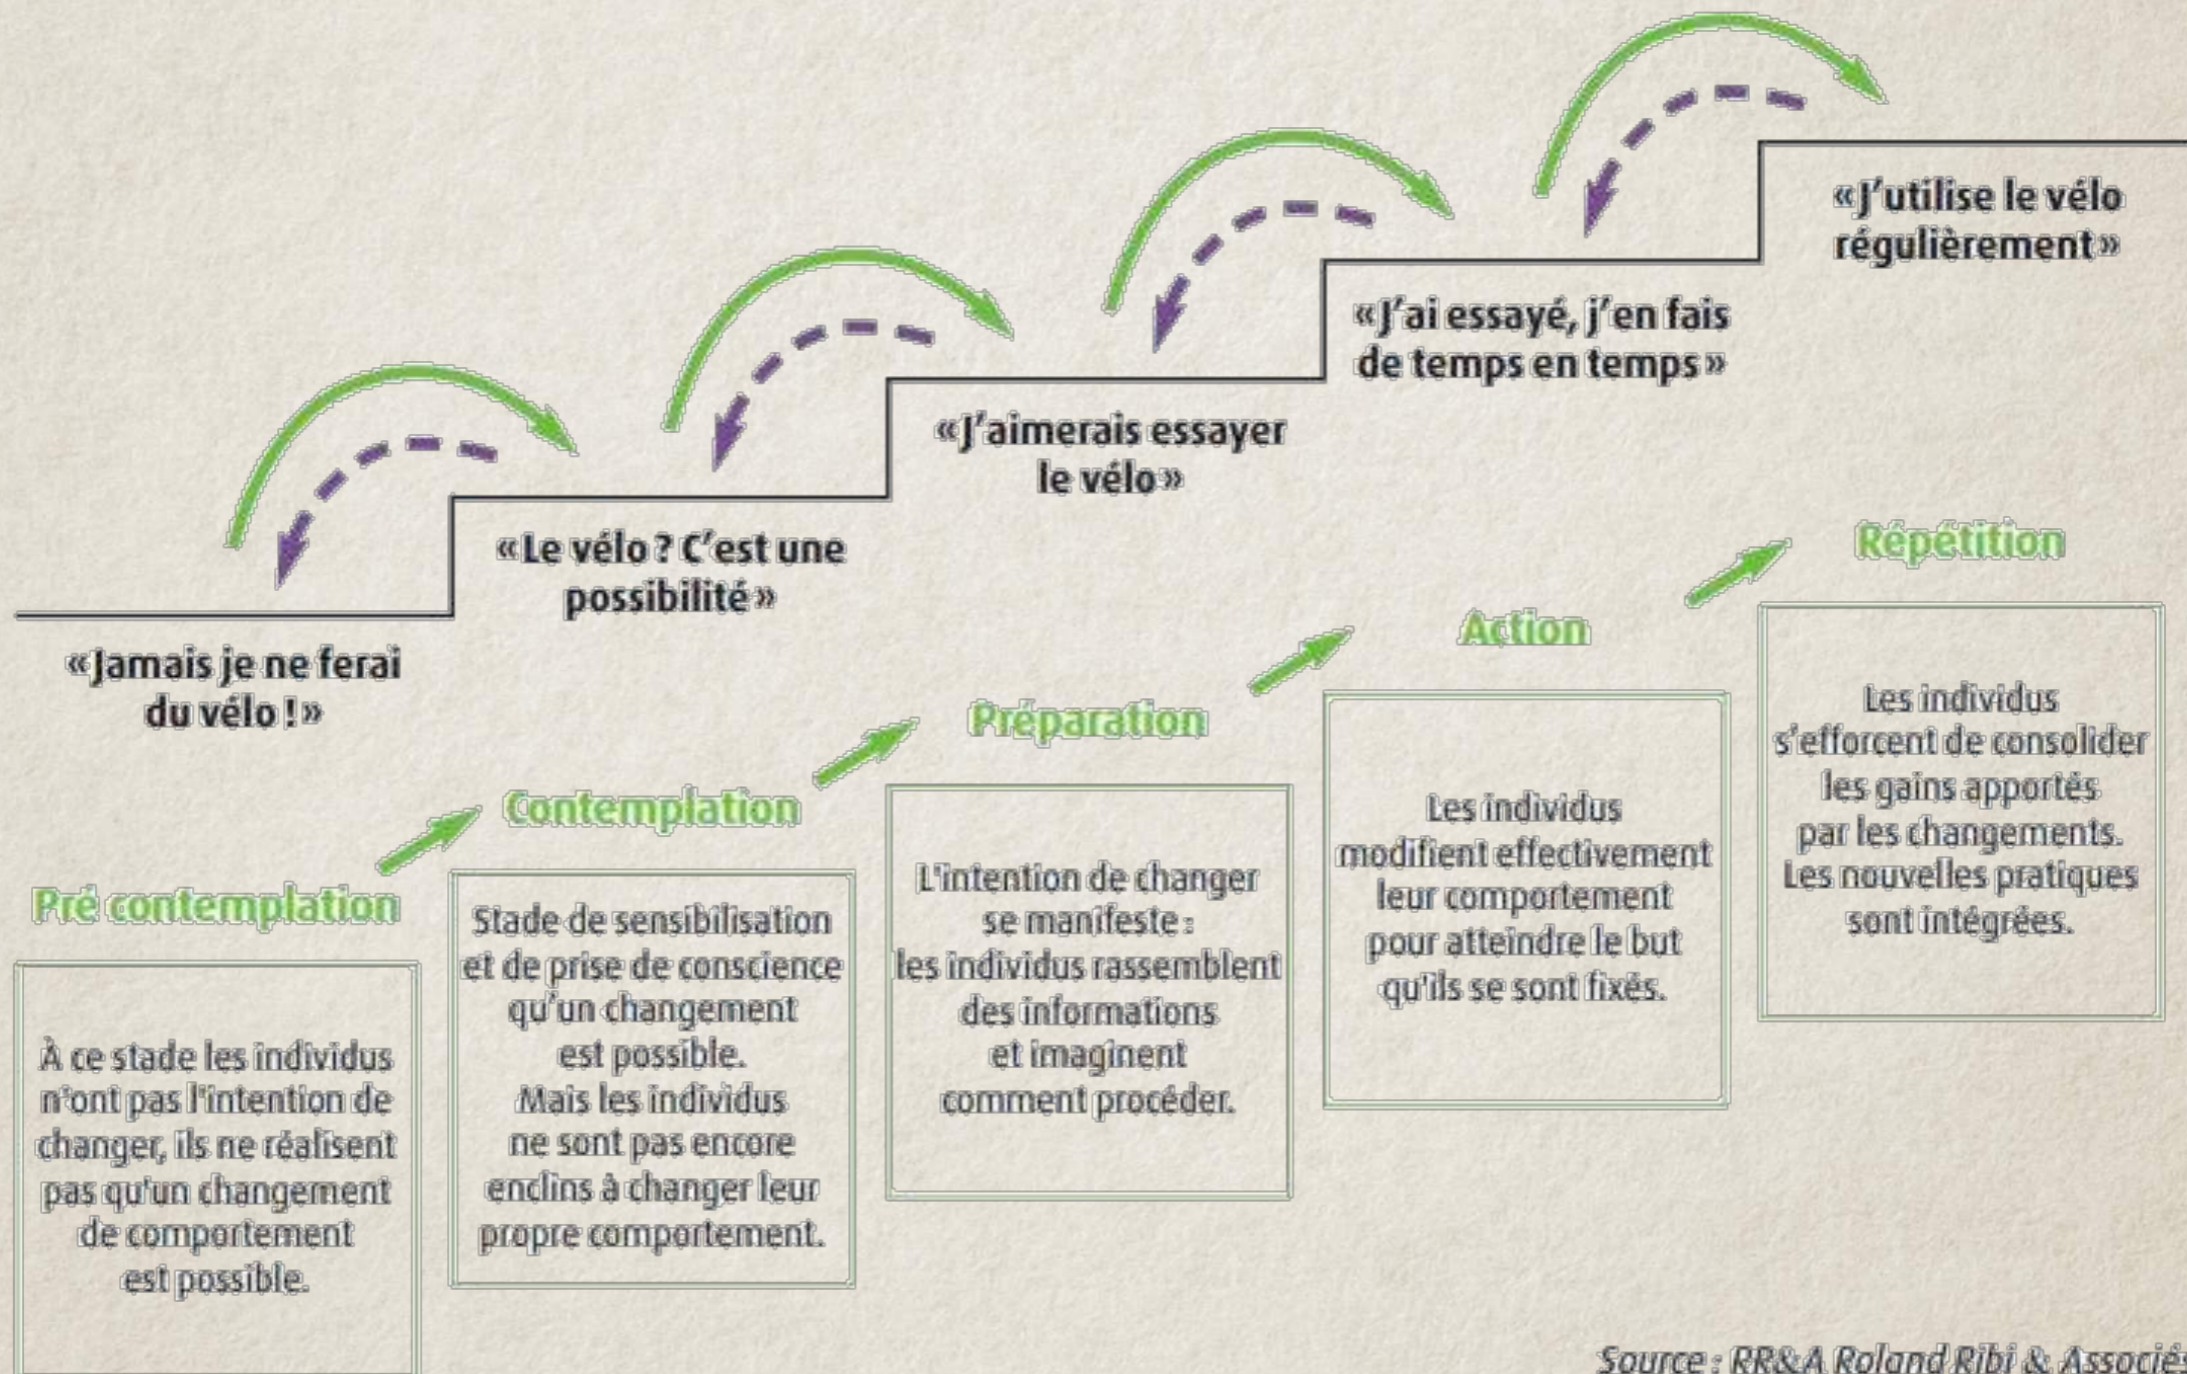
«J'utilise le vélo régulièrement»

«J'ai essayé, j'en fais de temps en temps»

«J'aimerais essayer le vélo»

«Le vélo ? C'est une possibilité»

«Jamais je ne ferai du vélo !»

Pré contemplation

À ce stade les individus n'ont pas l'intention de changer, ils ne réalisent pas qu'un changement de comportement est possible.

Contemplation

Stade de sensibilisation et de prise de conscience qu'un changement est possible. Mais les individus ne sont pas encore enclins à changer leur propre comportement.

Préparation

L'intention de changer se manifeste : les individus rassemblent des informations et imaginent comment procéder.

Action

Les individus modifient effectivement leur comportement pour atteindre le but qu'ils se sont fixés.

Répétition

Les individus s'efforcent de consolider les gains apportés par les changements. Les nouvelles pratiques sont intégrées.

Source : RR&A Roland Ribi & Associés